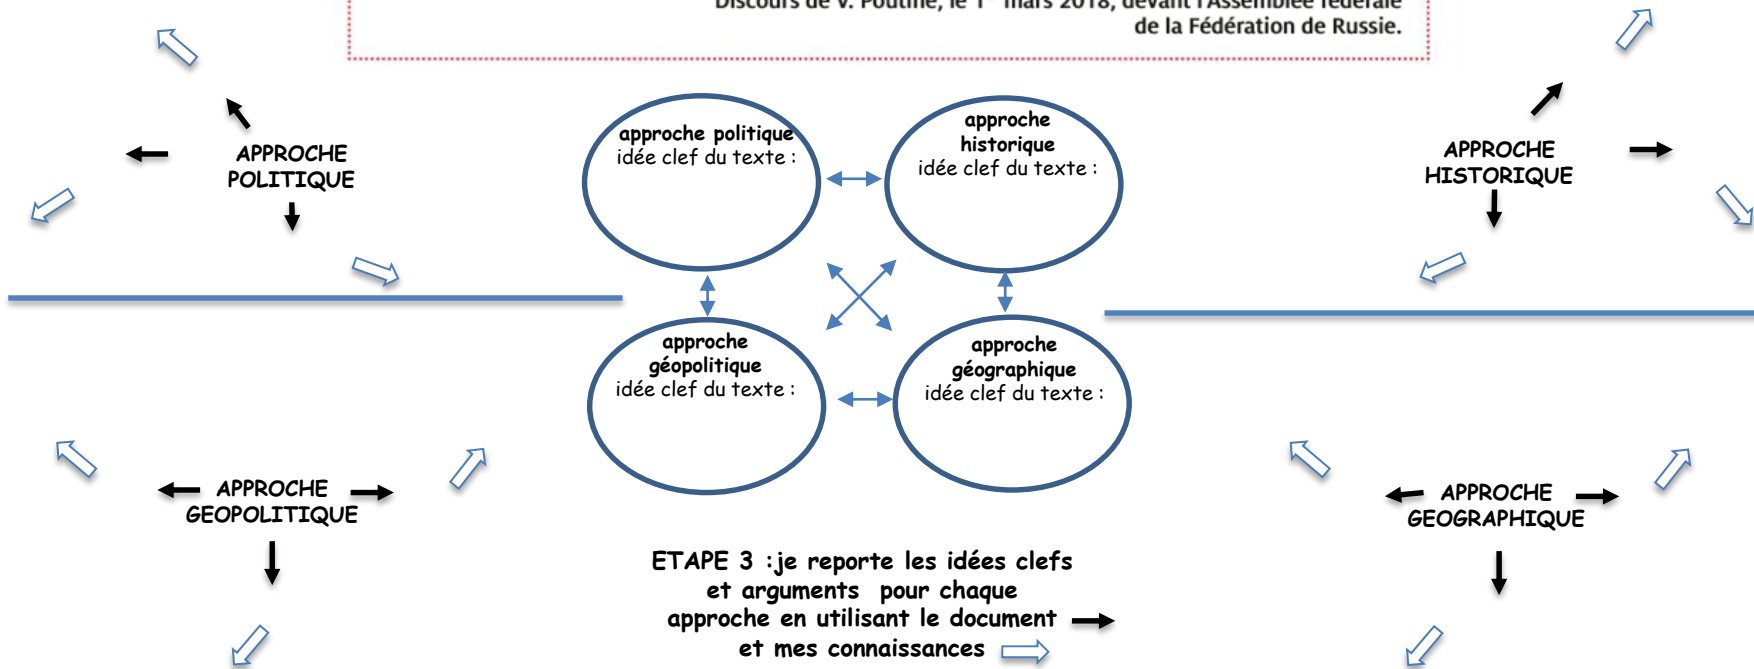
Discours de V. Poutine, le 1er mars 2018, devant l'Assemblée fédérale de la Fédération de Russie.

APPROCHE POLITIQUE

approche politique
idée clef du texte :

approche historique
idée clef du texte :

APPROCHE HISTORIQUE

approche géopolitique
idée clef du texte :

approche géographique
idée clef du texte :

APPROCHE GEOPOLITIQUE

APPROCHE GEOGRAPHIQUE

ETAPE 3 :je reporte les idées clefs et arguments pour chaque approche en utilisant le document et mes connaissances